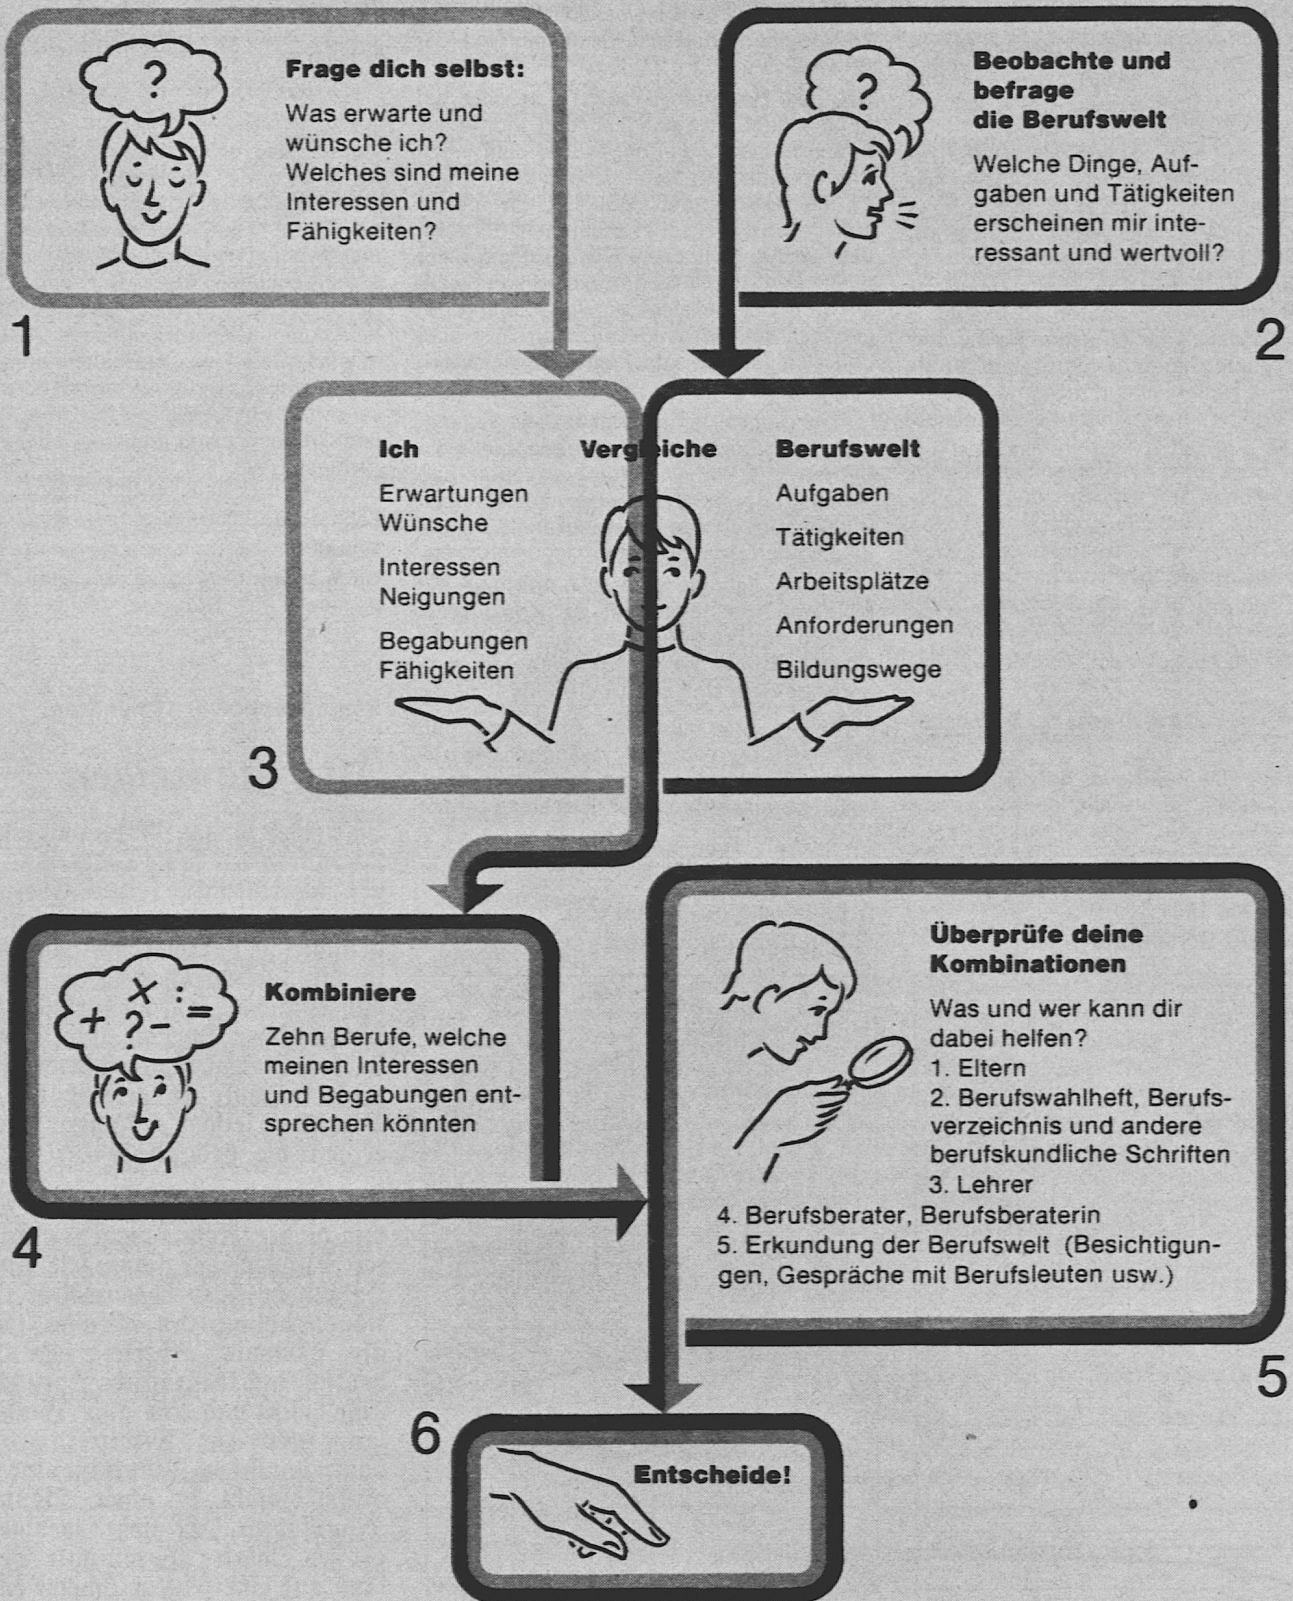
Frage dich selbst:

Was erwarte und wünsche ich? Welches sind meine Interessen und Fähigkeiten?

1

Beobachte und befrage die Berufswelt

Welche Dinge, Aufgaben und Tätigkeiten erscheinen mir interessant und wertvoll?

2

Ich

Vergleiche

Berufswelt

Erwartungen
Wünsche

Interessen
Neigungen

Begabungen
Fähigkeiten

Aufgaben

Tätigkeiten

Arbeitsplätze

Anforderungen

Bildungswege

3

$+ ?- \times : =$

Kombiniere

Zehn Berufe, welche meinen Interessen und Begabungen entsprechen könnten

4

Überprüfe deine Kombinationen

Was und wer kann dir dabei helfen?
1. Eltern
2. Berufswahlheft, Berufsverzeichnis und andere berufskundliche Schriften
3. Lehrer
4. Berufsberater, Berufsberaterin
5. Erkundung der Berufswelt (Besichtigungen, Gespräche mit Berufsleuten usw.)

5

6

Entscheide!